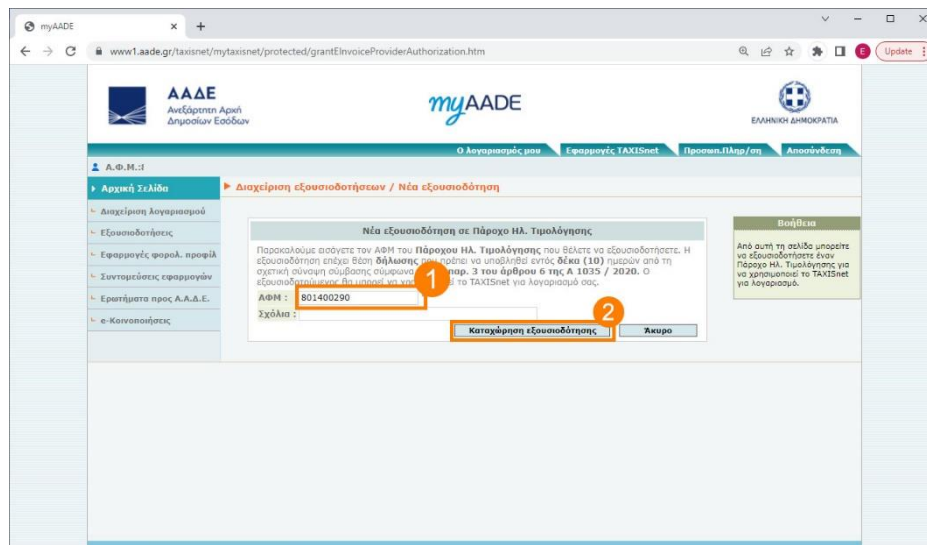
myAADE

www1.aade.gr/taxisnet/mytaxisnet/protected/grantElnvoiceProviderAuthorization.htm

Update

ΑΑΔΕ
Ανεξάρτητη Αρχή Δημοσίων Εσόδων

myAADE

ΕΛΛΗΝΙΚΗ ΔΗΜΟΚΡΑΤΙΑ

Ο λογαριασμός μου | Εφαρμογές TAXISnet | Προσωπ.Πληρ/ση | Αποσύνδεση

Α.Φ.Μ.:

Αρχική Σελίδα
Διαχείριση λογαριασμού
Εξουσιοδοτήσεις
Εφαρμογές φορολ. προφίλ
Συντομεύσεις εφαρμογών
Ερωτήματα προς Α.Α.Δ.Ε.
e-Κοινοποιήσεις

Διαχείριση εξουσιοδοτήσεων / Νέα εξουσιοδότηση

Νέα εξουσιοδότηση σε Πάροχο Ηλ. Τιμολόγησης

Παρακαλούμε εισάγετε τον ΑΦΜ του Παρόχου Ηλ. Τιμολόγησης που θέλετε να εξουσιοδοτήσετε. Η εξουσιοδότηση επέχει θέση δήλωσης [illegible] πρέπει να υποβληθεί εντός δέκα (10) ημερών από τη σχετική σύναψη σύμβασης σύμφωνα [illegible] παρ. 3 του άρθρου 6 της Α 1035 / 2020. Ο εξουσιοδ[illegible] θα μπορεί να χρ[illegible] το TAXISnet για λογαριασμό σας.

1

ΑΦΜ : 801400290

Σχόλια :

2

Καταχώρηση εξουσιοδότησης | Άκυρο

Βοήθεια

Από αυτή τη σελίδα μπορείτε να εξουσιοδοτήσετε έναν Πάροχο Ηλ. Τιμολόγησης για να χρησιμοποιεί το TAXISnet για λογαριασμό.